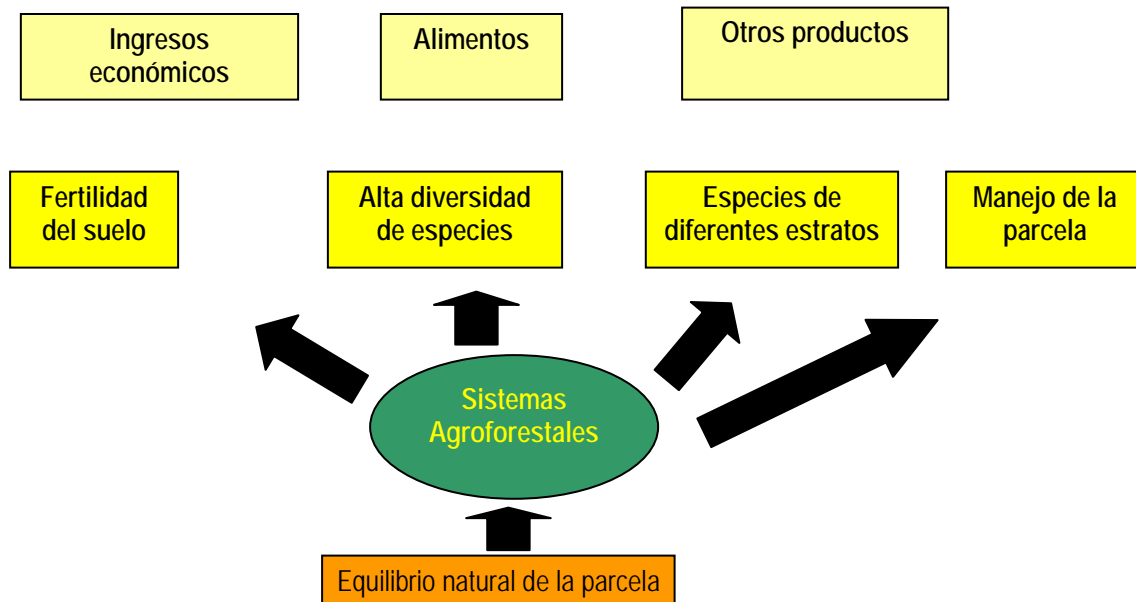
Ingresos económicos

Alimentos

Otros productos

Fertilidad del suelo

Alta diversidad de especies

Especies de diferentes estratos

Manejo de la parcela

Sistemas Agroforestales

Equilibrio natural de la parcela